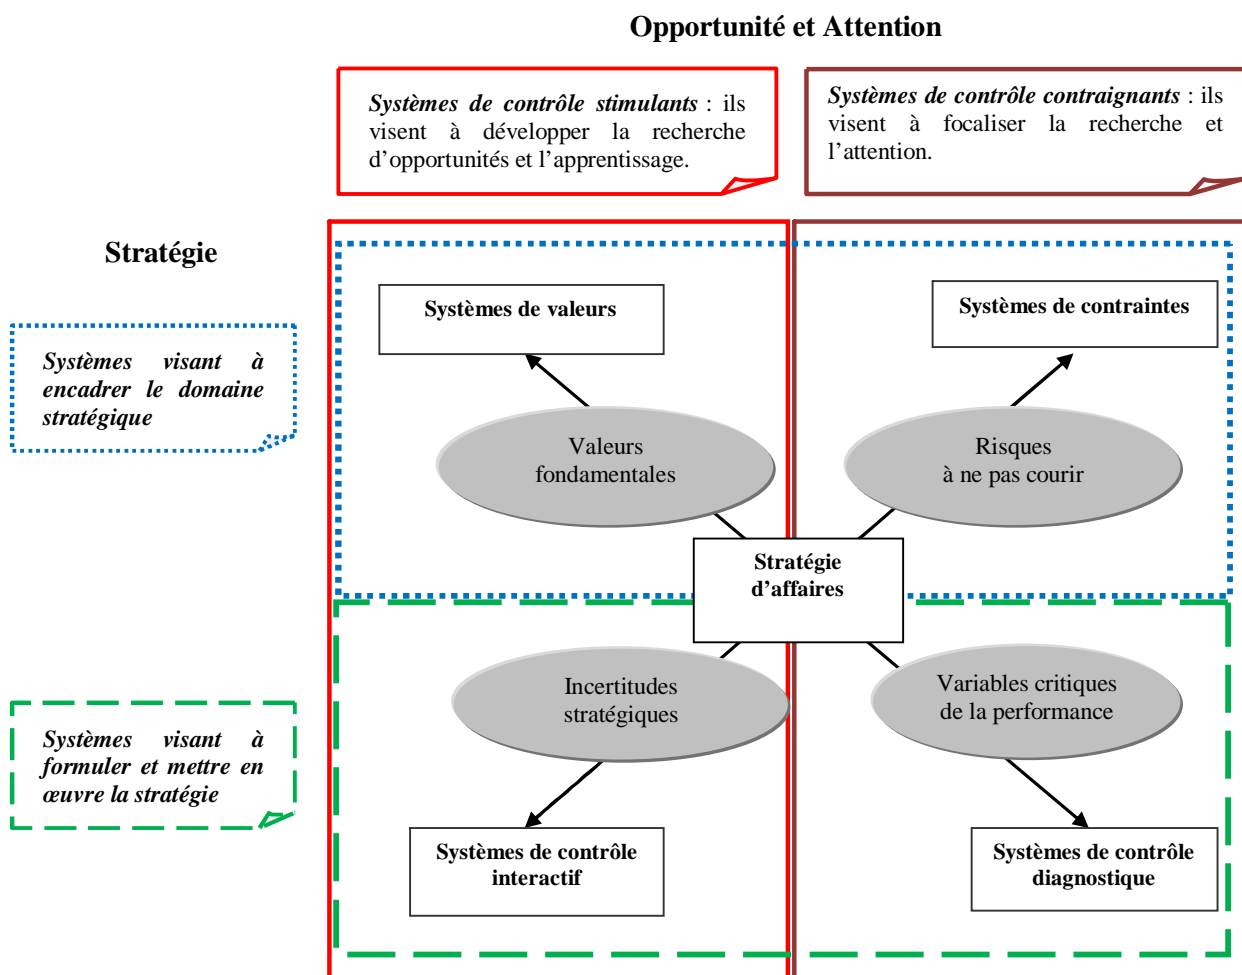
Opportunité et Attention

Systèmes de contrôle stimulants : ils visent à développer la recherche d'opportunités et l'apprentissage.

Systèmes de contrôle contraignants : ils visent à focaliser la recherche et l'attention.

Stratégie

Systèmes visant à encadrer le domaine stratégique

Systèmes de valeurs

Systèmes de contraintes

Valeurs fondamentales

Risques à ne pas courir

Stratégie d'affaires

Incertitudes stratégiques

Variables critiques de la performance

Systèmes visant à formuler et mettre en œuvre la stratégie

Systèmes de contrôle interactif

Systèmes de contrôle diagnostique